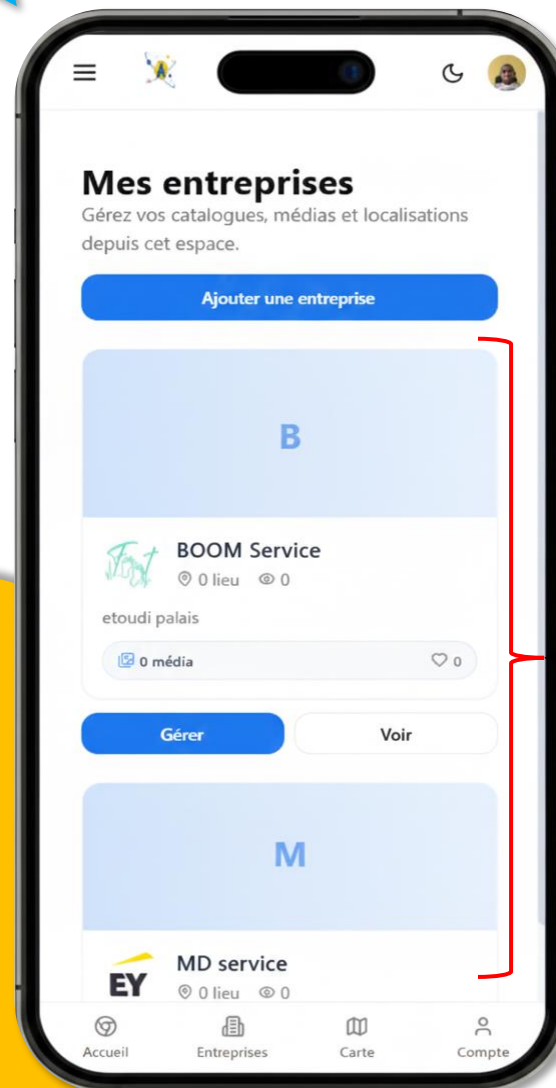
Mes entreprises

Gérez vos catalogues, médias et localisations depuis cet espace.

Ajouter une entreprise

B

BOOM Service
0 lieu 0

etoudi palais

0 média 0

Gérer
Voir

M

EY

MD service
0 lieu 0

Accueil
Entreprises
Carte
Compte